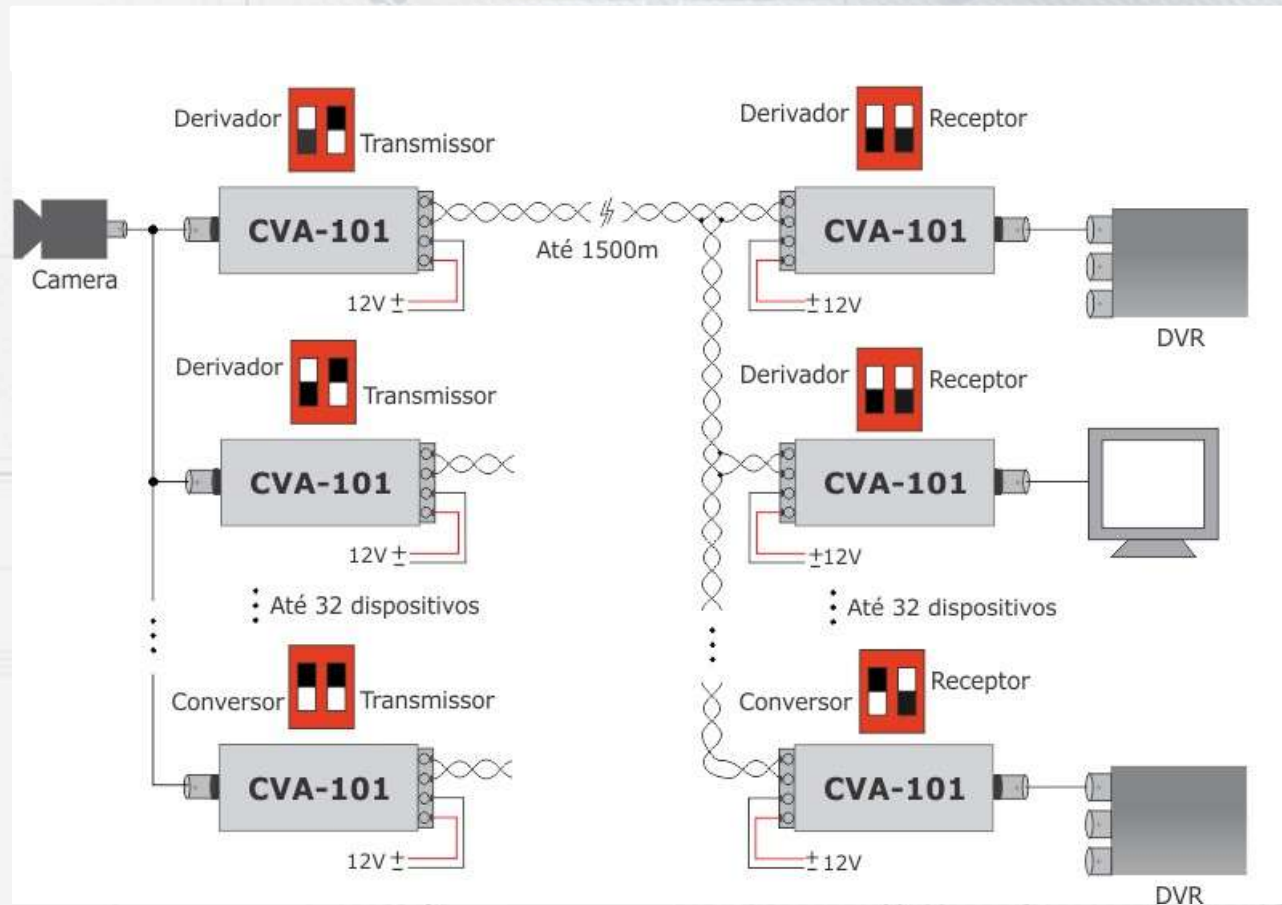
Derivador Transmissor

CVA-101

Camera

12V $\pm$

Até 1500m

Derivador Receptor

CVA-101

$\pm$12V

DVR

Derivador Transmissor

CVA-101

12V $\pm$

Até 32 dispositivos

Derivador Receptor

CVA-101

$\pm$12V

Até 32 dispositivos

Conversor Transmissor

CVA-101

12V $\pm$

Conversor Receptor

CVA-101

$\pm$12V

DVR